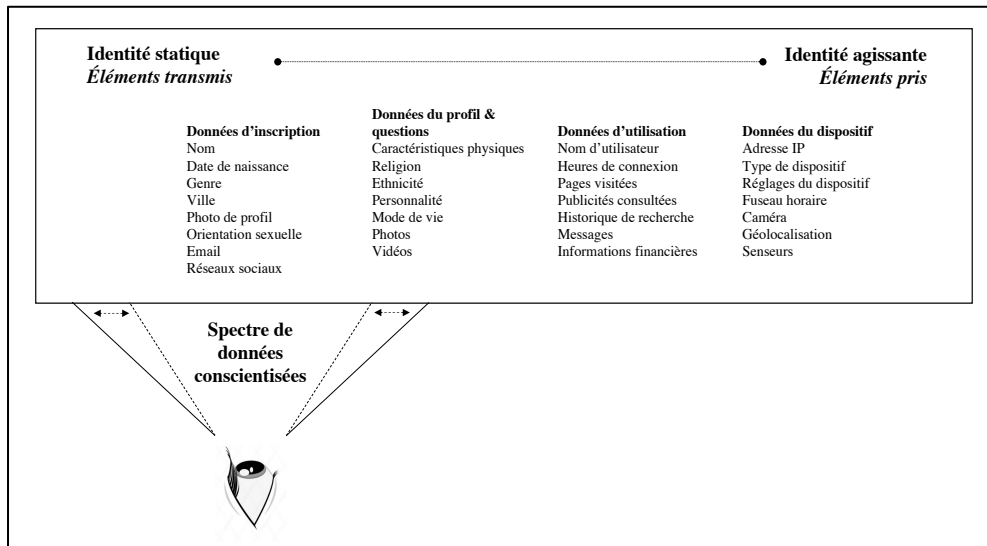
**Identité statique**
*Éléments transmis*

**Identité agissante**
*Éléments pris*

**Données d'inscription**
Nom
Date de naissance
Genre
Ville
Photo de profil
Orientation sexuelle
Email
Réseaux sociaux

**Données du profil & questions**
Caractéristiques physiques
Religion
Ethnicité
Personnalité
Mode de vie
Photos
Vidéos

**Données d'utilisation**
Nom d'utilisateur
Heures de connexion
Pages visitées
Publicités consultées
Historique de recherche
Messages
Informations financières

**Données du dispositif**
Adresse IP
Type de dispositif
Réglages du dispositif
Fuseau horaire
Caméra
Géolocalisation
Senseurs

**Spectre de données conscientisées**